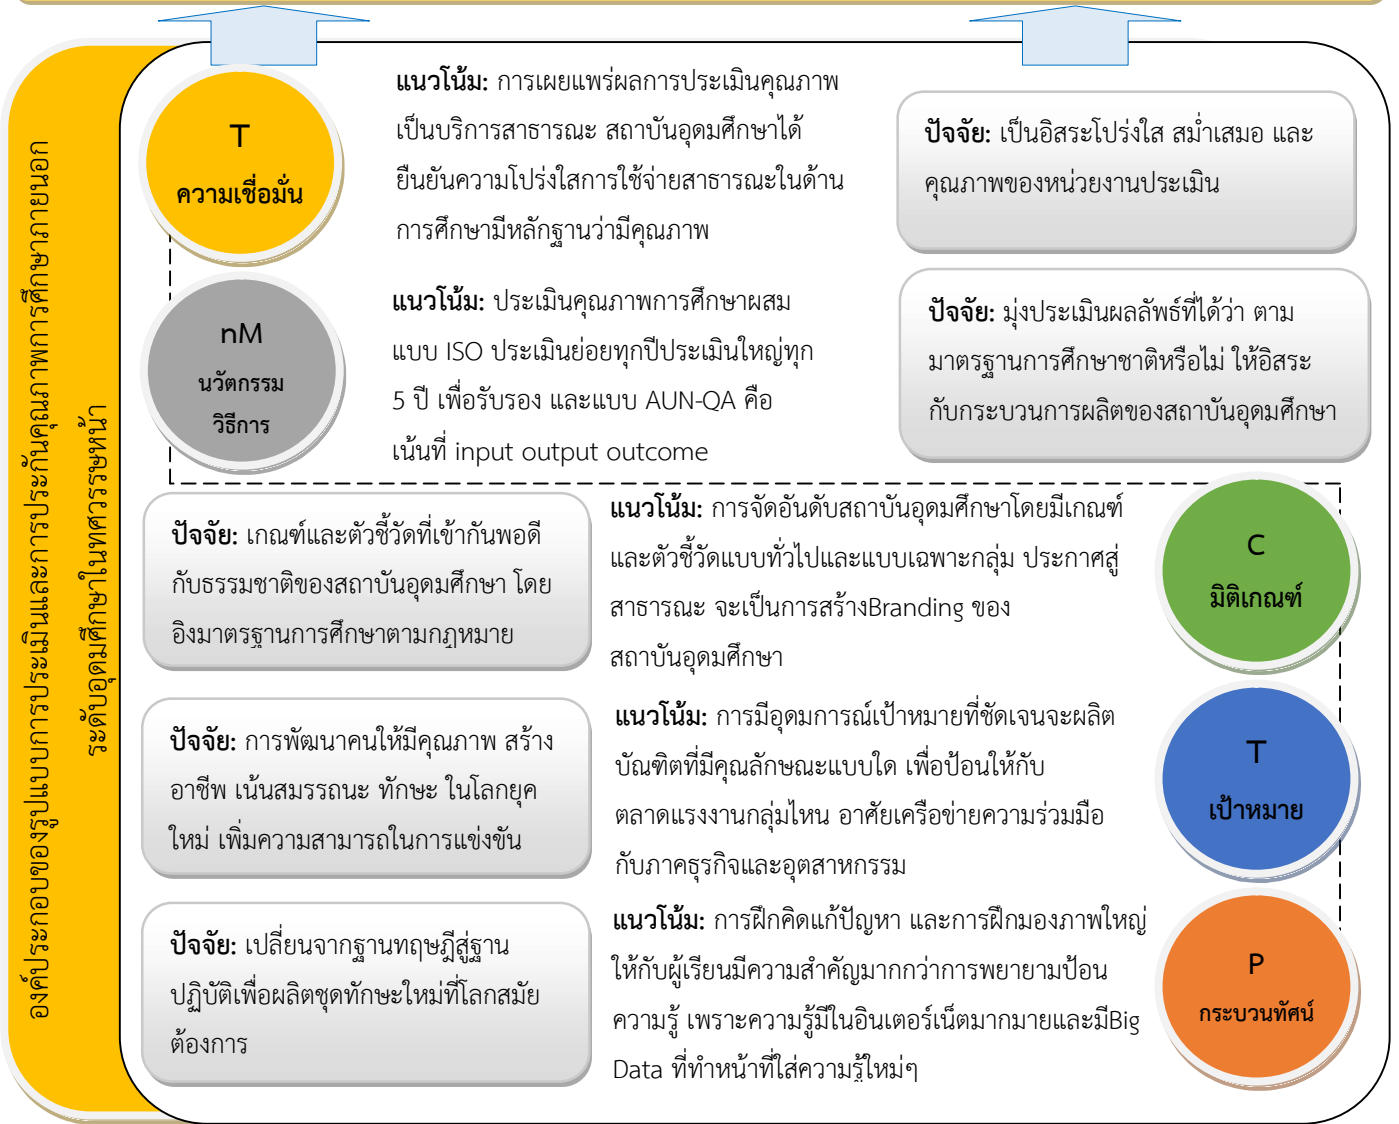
องค์ประกอบของรูปแบบการประเมินและการประกันคุณภาพการศึกษาภายนอก ระดับอุดมศึกษาในทศวรรษหน้า

T
ความเชื่อมั่น

แนวโน้ม: การเผยแพร่ผลการประเมินคุณภาพเป็นบริการสาธารณะ สถาบันอุดมศึกษาได้ยืนยันความโปร่งใสการใช้จ่ายสาธารณะในด้านการศึกษามีหลักฐานว่ามีคุณภาพ

ปัจจัย: เป็นอิสระโปร่งใส สม่ำเสมอ และคุณภาพของหน่วยงานประเมิน

nM
นวัตกรรม
วิธีการ

แนวโน้ม: ประเมินคุณภาพการศึกษาผสมแบบ ISO ประเมินย่อยทุกปีประเมินใหญ่ทุก 5 ปี เพื่อรับรอง และแบบ AUN-QA คือเน้นที่ input output outcome

ปัจจัย: มุ่งประเมินผลลัพธ์ที่ได้ว่า ตามมาตรฐานการศึกษาชาติหรือไม่ ให้อิสระกับกระบวนการผลิตของสถาบันอุดมศึกษา

ปัจจัย: เกณฑ์และตัวชี้วัดที่เข้ากันพอดีกับธรรมชาติของสถาบันอุดมศึกษา โดยอิงมาตรฐานการศึกษาตามกฎหมาย

แนวโน้ม: การจัดอันดับสถาบันอุดมศึกษาโดยมีเกณฑ์และตัวชี้วัดแบบทั่วไปและแบบเฉพาะกลุ่ม ประกาศสู่สาธารณะ จะเป็นการสร้างBranding ของสถาบันอุดมศึกษา

C
มิติเกณฑ์

ปัจจัย: การพัฒนาคนให้มีคุณภาพ สร้างอาชีพ เน้นสมรรถนะ ทักษะ ในโลกยุคใหม่ เพิ่มความสามารถในการแข่งขัน

แนวโน้ม: การมีอุดมการณ์เป้าหมายที่ชัดเจนจะผลิตบัณฑิตที่มีคุณลักษณะแบบใด เพื่อป้อนให้กับตลาดแรงงานกลุ่มไหน อาศัยเครือข่ายความร่วมมือกับภาคธุรกิจและอุตสาหกรรม

T
เป้าหมาย

ปัจจัย: เปลี่ยนจากฐานทฤษฎีสู่ฐานปฏิบัติเพื่อผลิตชุดทักษะใหม่ที่โลกสมัยต้องการ

แนวโน้ม: การฝึกคิดแก้ปัญหา และการฝึกมองภาพใหญ่ให้กับผู้เรียนมีความสำคัญมากกว่าการพยายามป้อนความรู้ เพราะความรู้มีในอินเตอร์เน็ตมากมายและมีBig Data ที่ทำหน้าที่ใส่ความรู้ใหม่ๆ

P
กระบวนทัศน์